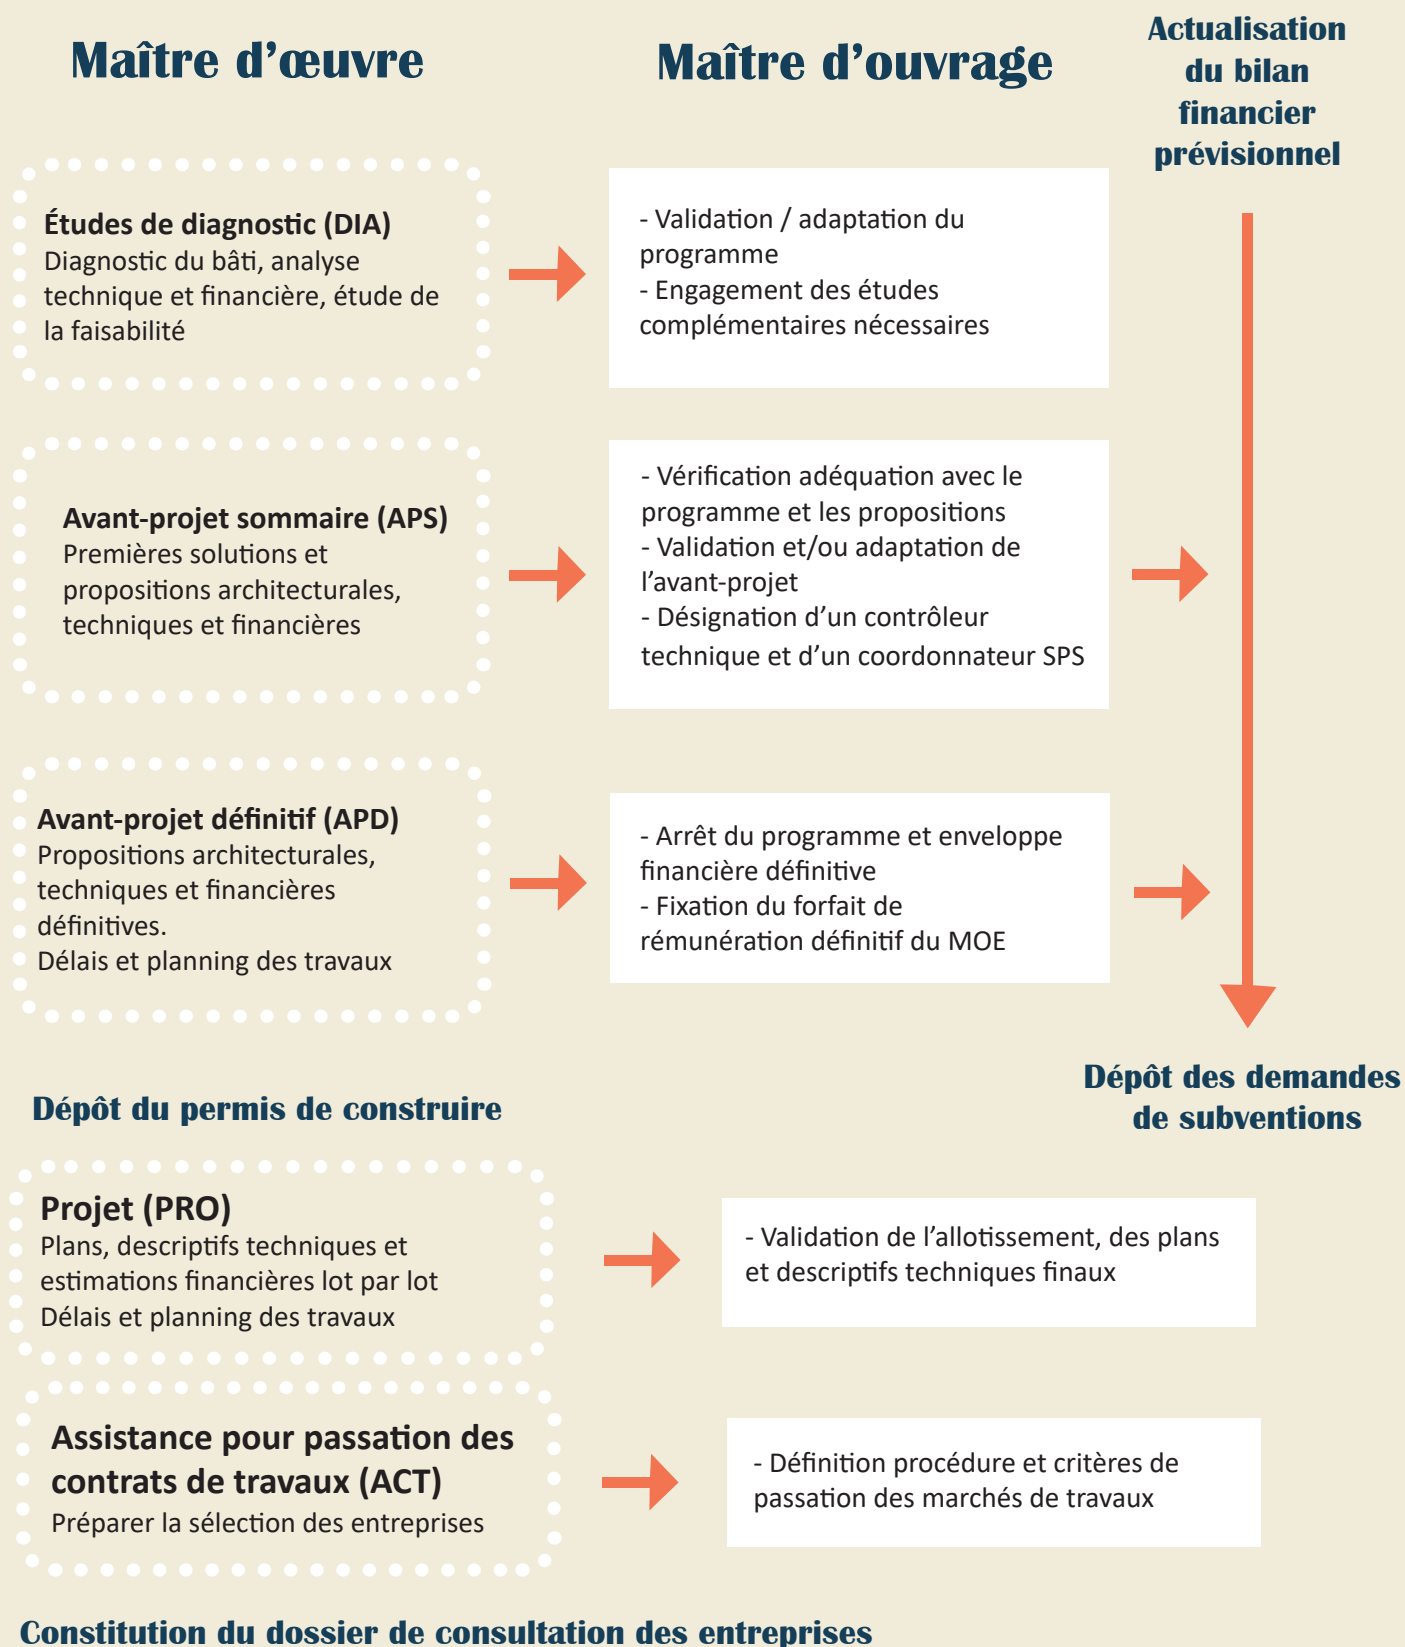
Maître d'œuvre

Maître d'ouvrage

Actualisation du bilan financier prévisionnel

Études de diagnostic (DIA)
Diagnostic du bâti, analyse technique et financière, étude de la faisabilité

- Validation / adaptation du programme
- Engagement des études complémentaires nécessaires

Avant-projet sommaire (APS)
Premières solutions et propositions architecturales, techniques et financières

- Vérification adéquation avec le programme et les propositions
- Validation et/ou adaptation de l'avant-projet
- Désignation d'un contrôleur technique et d'un coordonnateur SPS

Avant-projet définitif (APD)
Propositions architecturales, techniques et financières définitives.
Délais et planning des travaux

- Arrêt du programme et enveloppe financière définitive
- Fixation du forfait de rémunération définitif du MOE

Dépôt des demandes de subventions

Dépôt du permis de construire

Projet (PRO)
Plans, descriptifs techniques et estimations financières lot par lot
Délais et planning des travaux

- Validation de l'allotissement, des plans et descriptifs techniques finaux

Assistance pour passation des contrats de travaux (ACT)
Préparer la sélection des entreprises

- Définition procédure et critères de passation des marchés de travaux

Constitution du dossier de consultation des entreprises